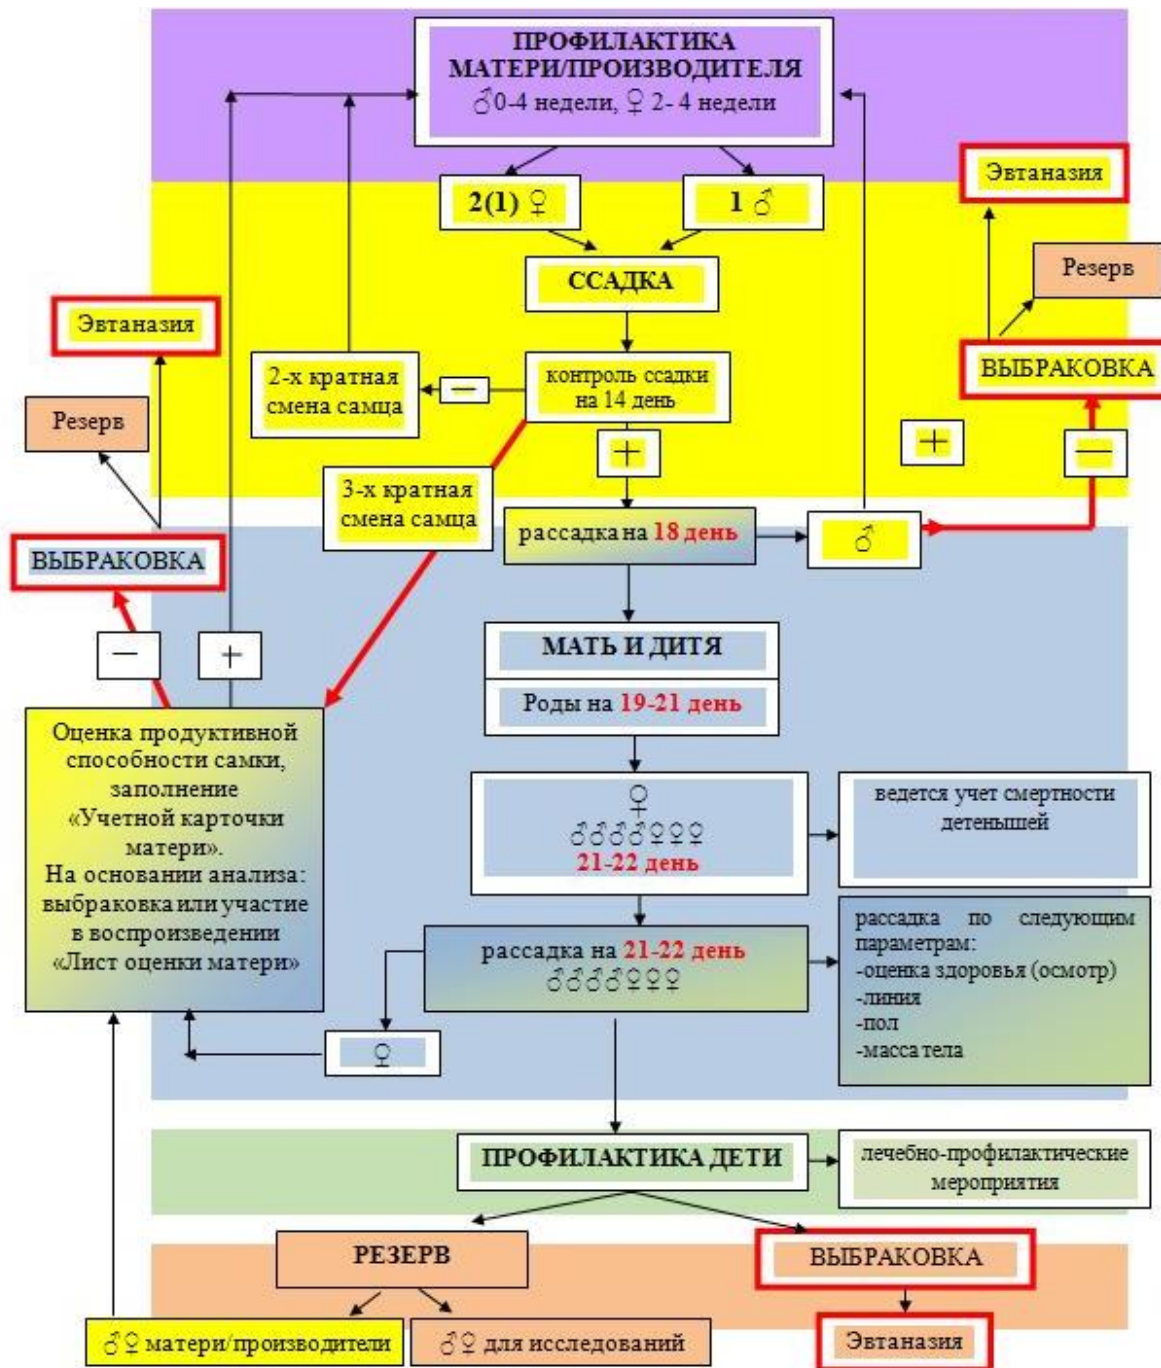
ПРОФИЛАКТИКА МАТЕРИ/ПРОИЗВОДИТЕЛЯ
♂0-4 недели, ♀ 2- 4 недели

2(1) ♀

1 ♂

ССАДКА

Эвтаназия

Резерв

ВЫБРАКОВКА

Эвтаназия

2-х кратная смена самца

—

контроль ссадки на 14 день

Резерв

+

+

—

3-х кратная смена самца

ВЫБРАКОВКА

рассадка на 18 день

♂

МАТЬ И ДИТЯ

—

+

Роды на 19-21 день

Оценка продуктивной способности самки, заполнение «Учетной карточки матери». На основании анализа: выбраковка или участие в воспроизведении «Лист оценки матери»

♀
♂♂♂♂♀♀♀
21-22 день

ведется учет смертности детенышей

рассадка на 21-22 день
♂♂♂♂♀♀♀

рассадка по следующим параметрам:
-оценка здоровья (осмотр)
-линия
-пол
-масса тела

♀

ПРОФИЛАКТИКА ДЕТИ

лечебно-профилактические мероприятия

РЕЗЕРВ

ВЫБРАКОВКА

♂♀ матери/производители

♂♀ для исследований

Эвтаназия